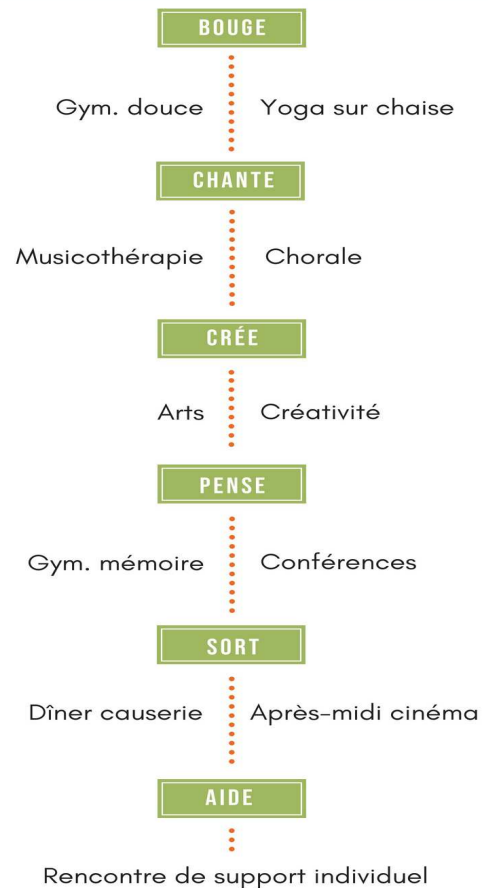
BOUGE

Gym. douce Yoga sur chaise

CHANTE

Musicothérapie Chorale

CRÉE

Arts Créativité

PENSE

Gym. mémoire Conférences

SORT

Dîner causerie Après-midi cinéma

AIDE

Rencontre de support individuel